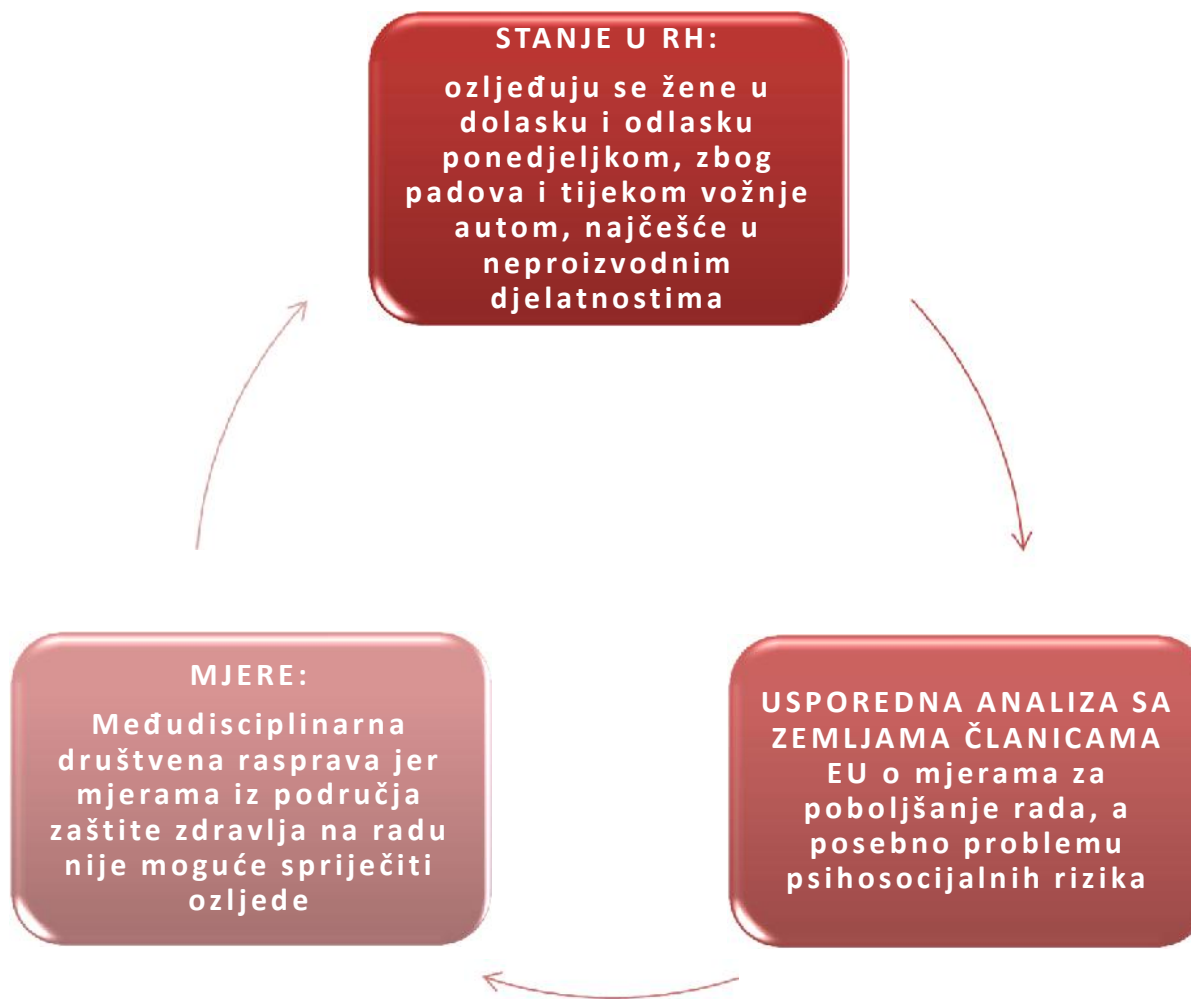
STANJE U RH:

ozljeđuju se žene u dolasku i odlasku ponedjeljkom, zbog padova i tijekom vožnje autom, najčešće u neproizvodnim djelatnostima

USPOREDNA ANALIZA SA ZEMLJAMA ČLANICAMA EU o mjerama za poboljšanje rada, a posebno problemu psihosocijalnih rizika

MJERE:

Međudisciplinarna društvena rasprava jer mjerama iz područja zaštite zdravlja na radu nije moguće spriječiti ozljede